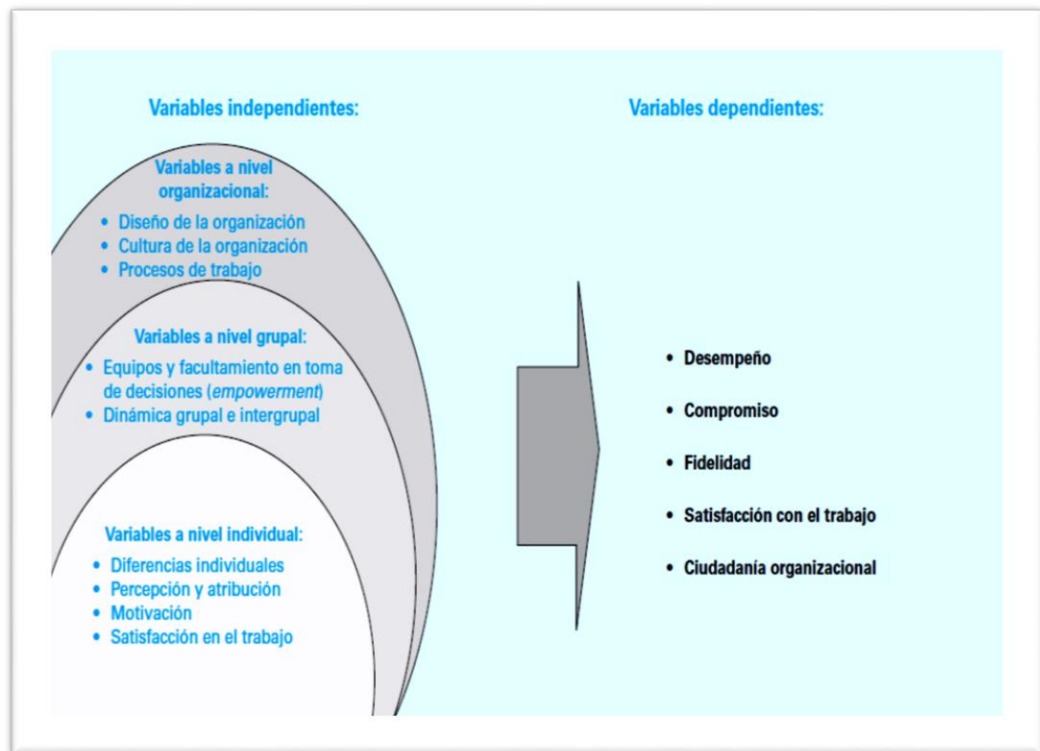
Variables independientes:

Variables dependientes:

Variables a nivel organizacional:
- Diseño de la organización
- Cultura de la organización
- Procesos de trabajo

Variables a nivel grupal:
- Equipos y facultamiento en toma de decisiones (*empowerment*)
- Dinámica grupal e intergrupal

Variables a nivel individual:
- Diferencias individuales
- Percepción y atribución
- Motivación
- Satisfacción en el trabajo

- Desempeño
- Compromiso
- Fidelidad
- Satisfacción con el trabajo
- Ciudadanía organizacional